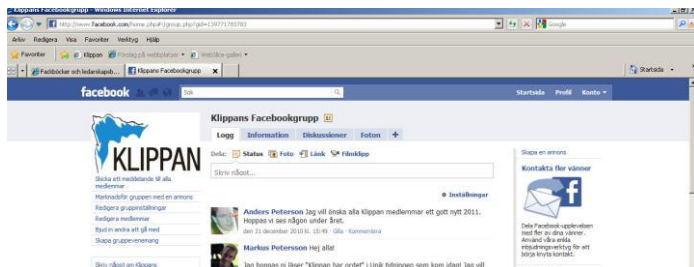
Klippans Facebookgrupp - Windows Internet Explorer

http://www.facebook.com/home.php#!/group.php?gid=139771781783

Google

Arkiv Redigera Visa Favoriter Verktyg Hjälp

Favoriter Klippan Föreslag på webbplatser Webbslice-galleri

Facklitteratur och ledarskapsb... Klippans Facebookgrupp

Startsida

facebook Sök

Startsida Profil Konto

KLIPPAN

Skicka ett meddelande till alla medlemmar
Marknadsför gruppen med en annons
Redigera gruppinställningar
Redigera medlemmar
Bjud in andra att gå med
Skapa gruppevenemang

Skriv något om Klippans

Klippans Facebookgrupp

Logg Information Diskussioner Foton +

Dela: Status Foto Länk Filmklipp

Skriv något...

Inställningar

Anders Peterson Jag vill önska alla Klippan medlemmar ett gott nytt 2011. Hoppas vi ses någon under året.
den 31 december 2010 kl. 15:49 · Gilla · Kommentera

Markus Petersson Hej alla!

Jag hoppas ni liker "klinan har ordet" i Unik tidningen som kom idag! Jag vill

Skapa en annons

Kontakta fler vänner

Dela Facebook-upplevelsen med fler av dina vänner. Använd våra enkla inbjudningsverktyg för att börja knyta kontakt.